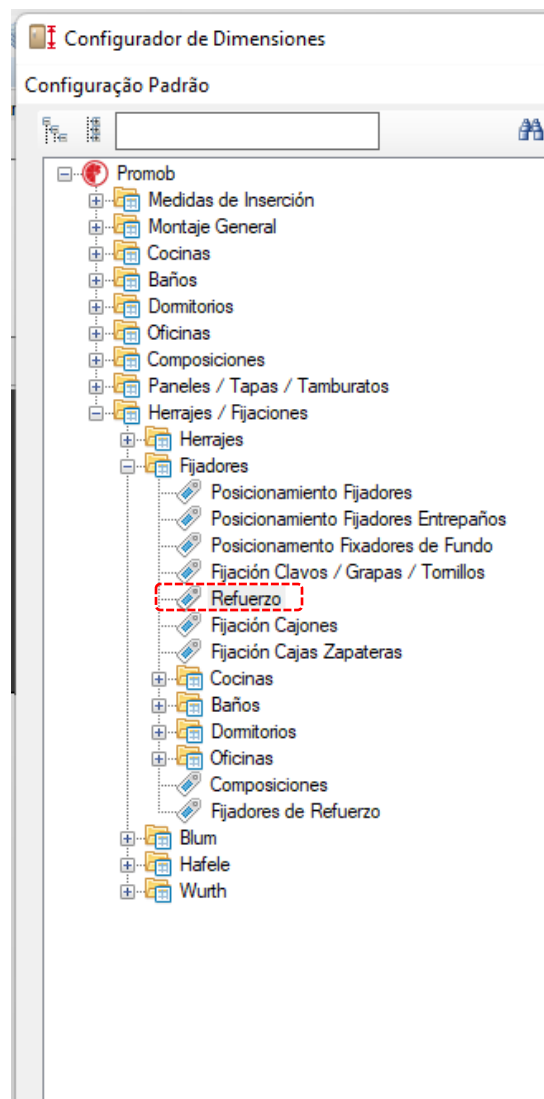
Configurador de Dimensiones

Configuração Padrão

Promob
Medidas de Inserción
Montaje General
Cocinas
Baños
Dormitorios
Oficinas
Composiciones
Paneles / Tapas / Tamburatos
Herrajes / Fijaciones
Herrajes
Fijadores
Posicionamiento Fijadores
Posicionamiento Fijadores Entrepaños
Posicionamento Fixadores de Fundo
Fijación Clavos / Grapas / Tornillos
Refuerzo
Fijación Cajones
Fijación Cajas Zapateras
Cocinas
Baños
Dormitorios
Oficinas
Composiciones
Fijadores de Refuerzo
Blum
Hafele
Wurth